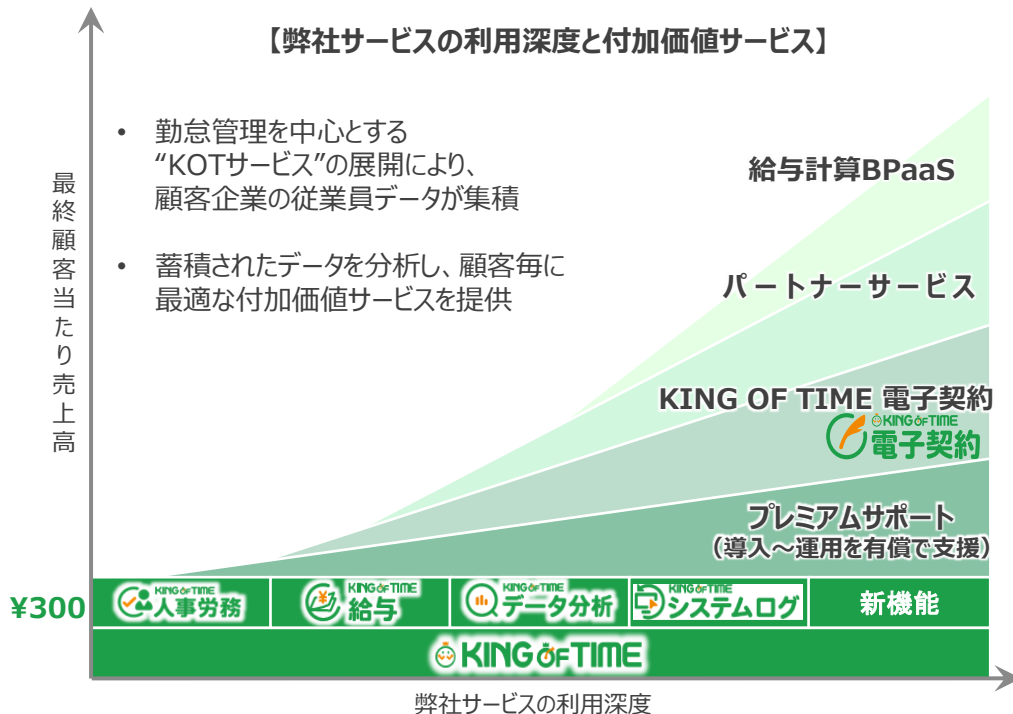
【弊社サービスの利用深度と付加価値サービス】

• 勤怠管理を中心とする “KOTサービス”の展開により、顧客企業の従業員データが集積

• 蓄積されたデータを分析し、顧客毎に最適な付加価値サービスを提供

最終顧客当たり売上高

給与計算BPaaS

パートナーサービス

KING OF TIME 電子契約

KING OF TIME 電子契約

プレミアムサポート
（導入～運用を有償で支援）

¥300

KING OF TIME 人事労務

KING OF TIME 給与

KING OF TIME データ分析

KING OF TIME システムログ

新機能

KING OF TIME

弊社サービスの利用深度